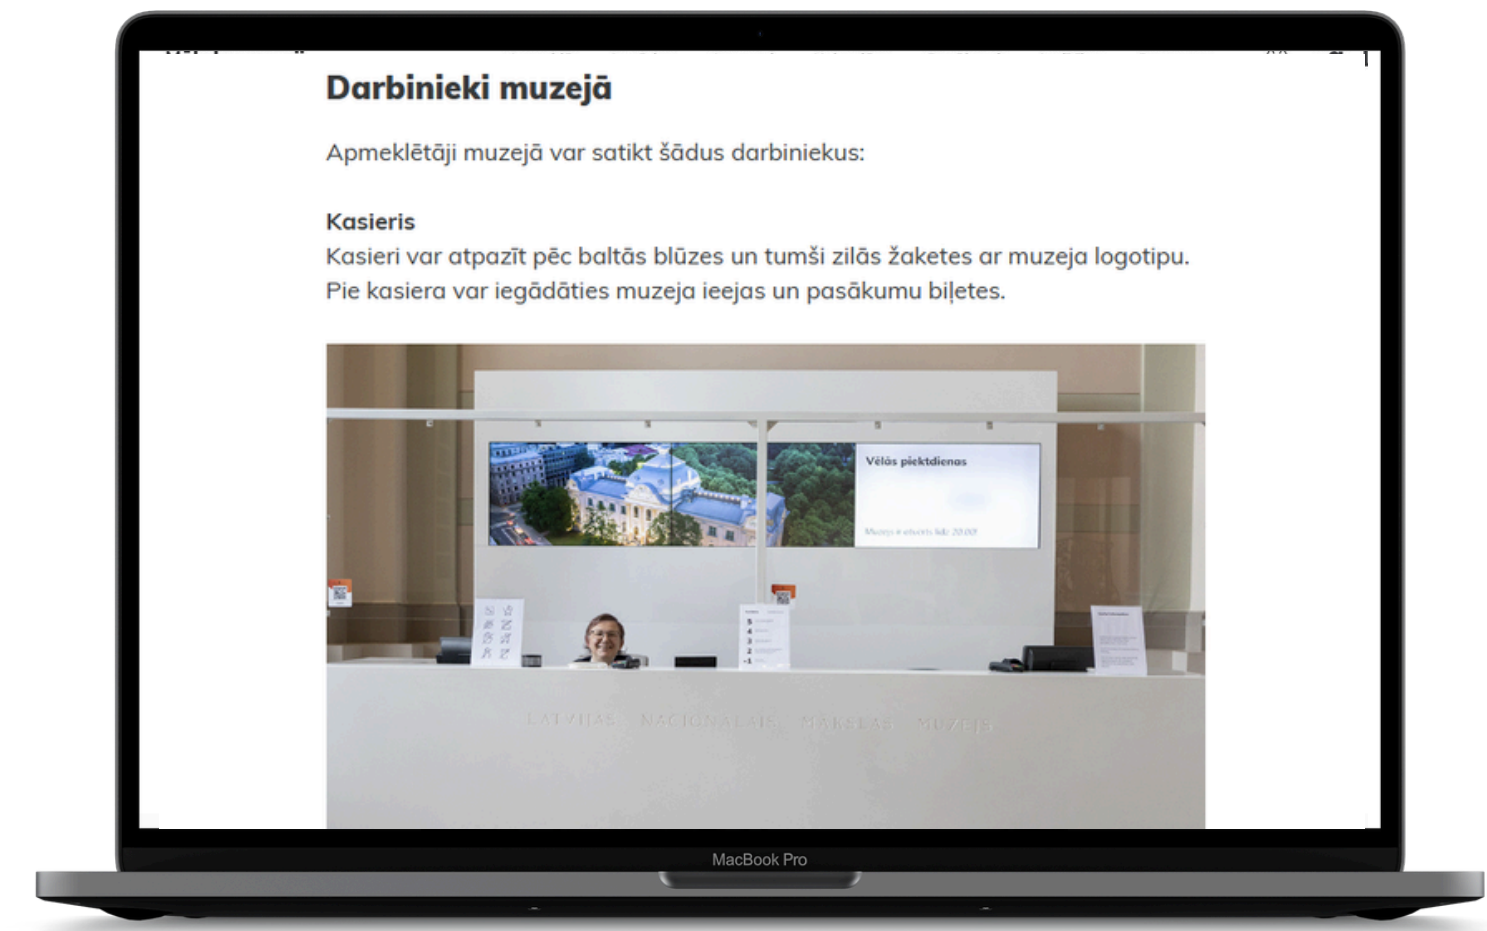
Darbinieki muzejā

Apmeklētāji muzejā var satikt šādus darbiniekus:

Kasieris
Kasieri var atpazīt pēc baltās blūzes un tumši zilās žaketes ar muzeja logotipu. Pie kasiera var iegādāties muzeja ieejas un pasākumu biļetes.

Vēlās piektdienas
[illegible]

LATVIJAS NACIONĀLAIS MĀKSLAS MUZEJS

MacBook Pro